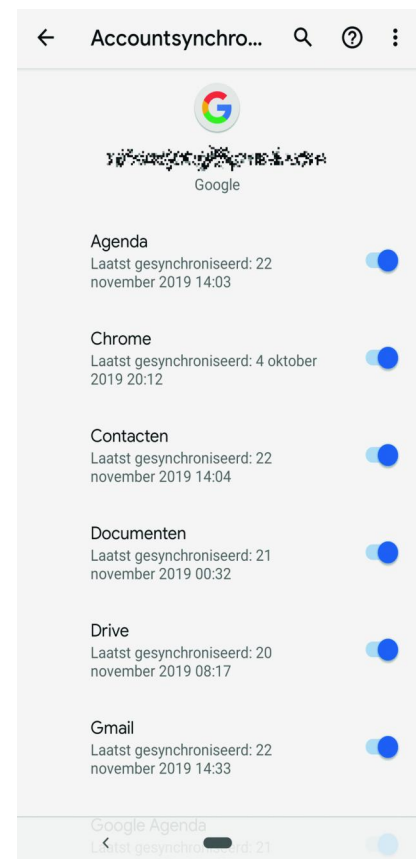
Accountsynchro...

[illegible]
Google

Agenda
Laatst gesynchroniseerd: 22 november 2019 14:03

Chrome
Laatst gesynchroniseerd: 4 oktober 2019 20:12

Contacten
Laatst gesynchroniseerd: 22 november 2019 14:04

Documenten
Laatst gesynchroniseerd: 21 november 2019 00:32

Drive
Laatst gesynchroniseerd: 20 november 2019 08:17

Gmail
Laatst gesynchroniseerd: 22 november 2019 14:33

Google Agenda
Laatst gesynchroniseerd: 21